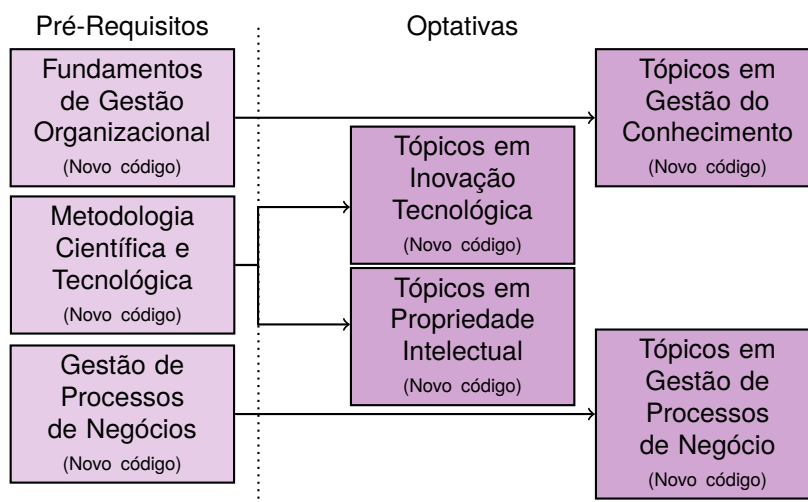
Pré-Requisitos

Optativas

Fundamentos de Gestão Organizacional
(Novo código)

Metodologia Científica e Tecnológica
(Novo código)

Gestão de Processos de Negócios
(Novo código)

Tópicos em Inovação Tecnológica
(Novo código)

Tópicos em Propriedade Intelectual
(Novo código)

Tópicos em Gestão do Conhecimento
(Novo código)

Tópicos em Gestão de Processos de Negócio
(Novo código)